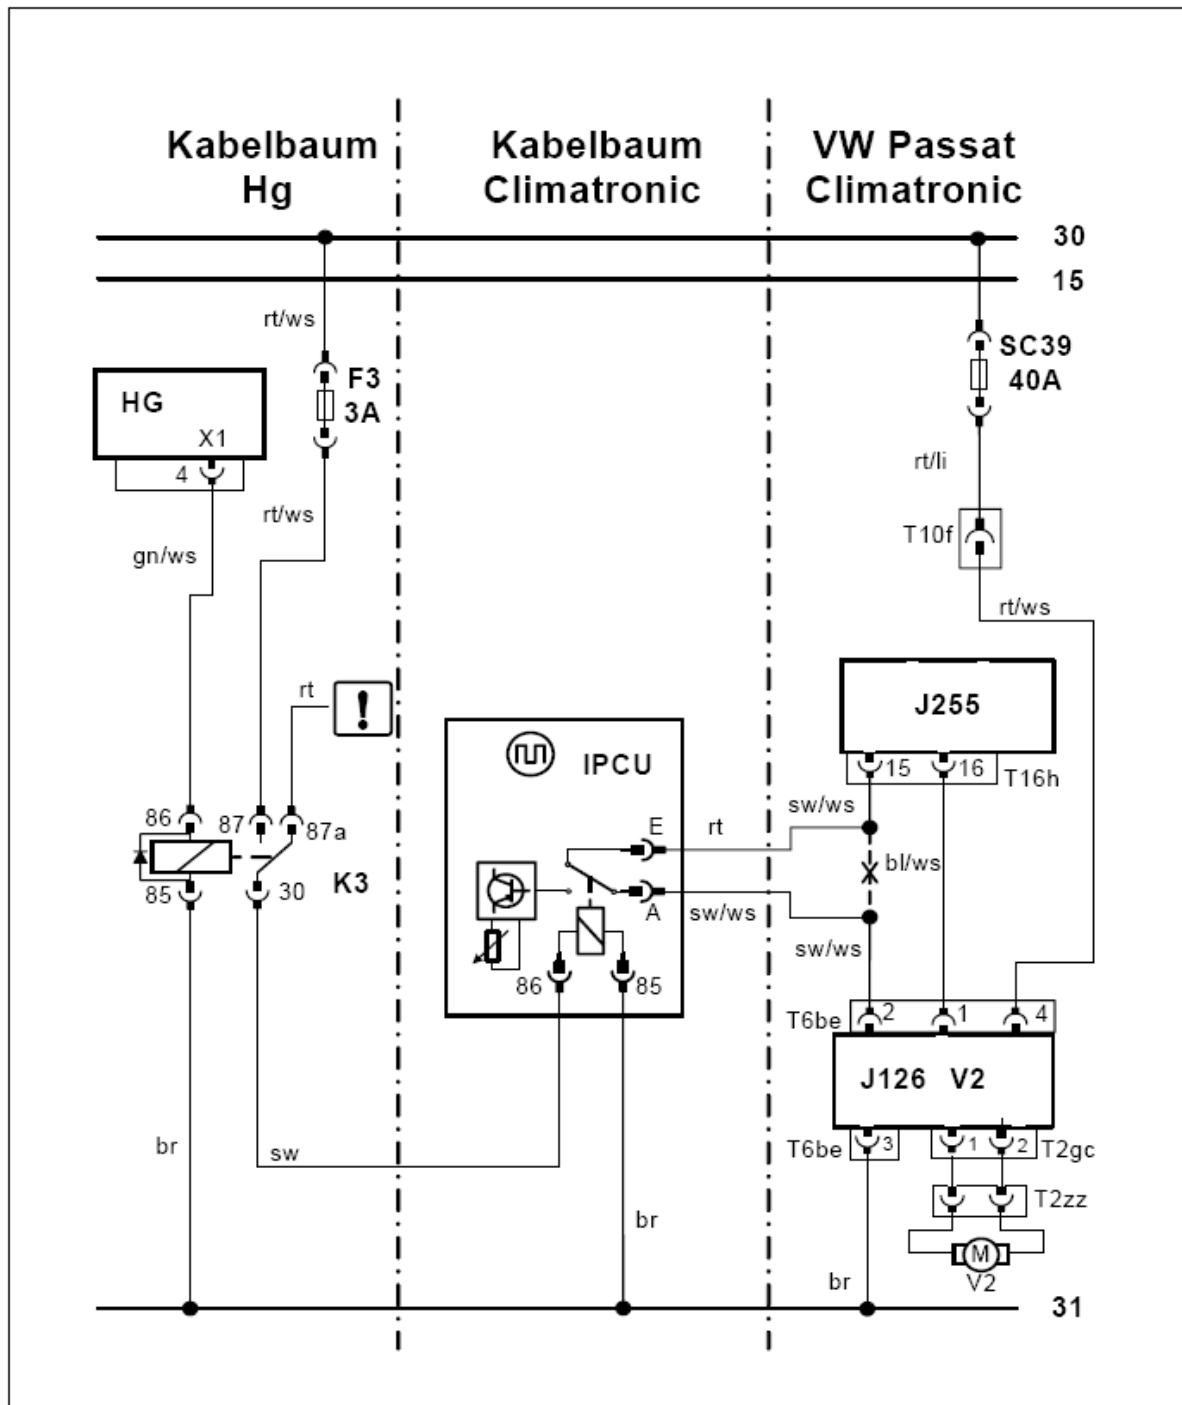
Kabelbaum Hg

Kabelbaum Climatronic

VW Passat Climatronic

30

15

rt/ws

F3
3A

HG
X1
4

rt/ws

gn/ws

rt

!

86
87
87a
85
30
K3

IPCU

E
A
rt
sw/ws
86
85

SC39
40A

rt/li

T10f

rt/ws

J255

15
16
T16h

sw/ws

bl/ws

sw/ws

T6be
2
1
4

J126 V2

T6be
3
1
2
T2gc

T2zz

M
V2

br

sw

br

br

31